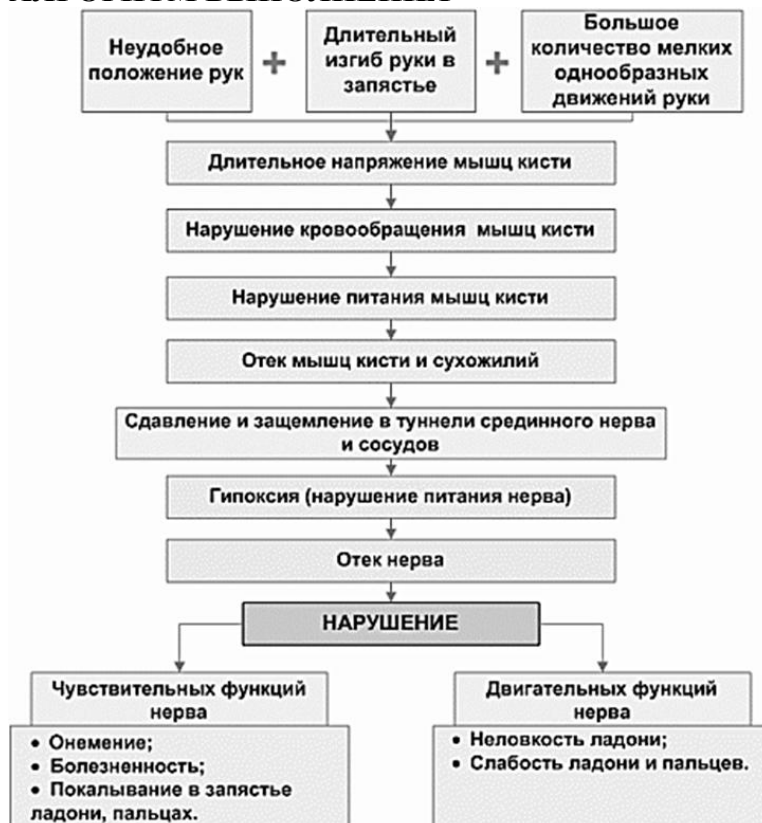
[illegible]

Неудобное положение рук + Длительный изгиб руки в запястье + Большое количество мелких однообразных движений руки

Длительное напряжение мышц кисти

Нарушение кровообращения мышц кисти

Нарушение питания мышц кисти

Отек мышц кисти и сухожилий

Сдавление и защемление в туннели срединного нерва и сосудов

Гипоксия (нарушение питания нерва)

Отек нерва

НАРУШЕНИЕ

Чувствительных функций нерва

• Онемение;
• Болезненность;
• Покалывание в запястье ладони, пальцах.

Двигательных функций нерва

• Неловкость ладони;
• Слабость ладони и пальцев.